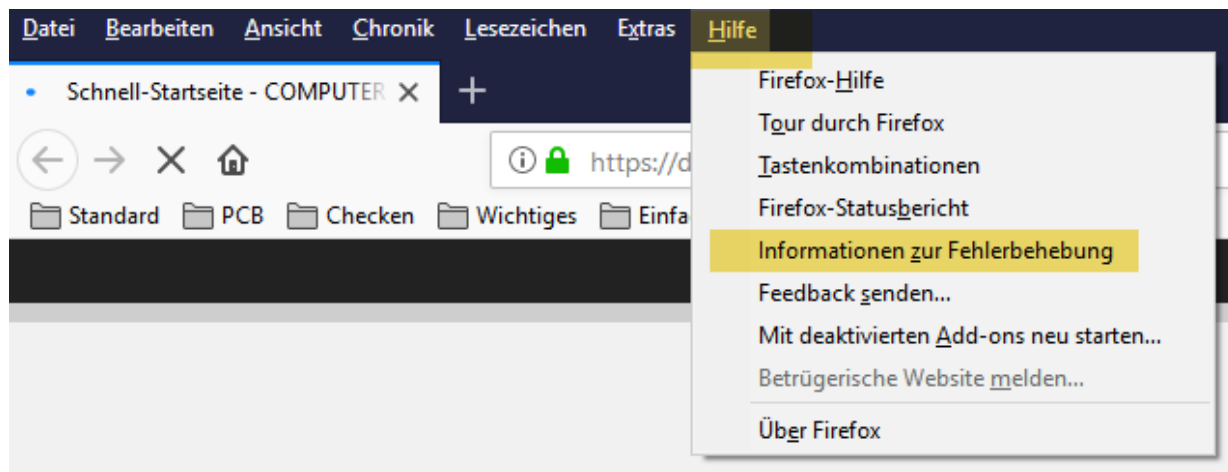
Datei Bearbeiten Ansicht Chronik Lesezeichen Extras Hilfe

Schnell-Startseite - COMPUTER ✕ +

https://d

Standard PCB Checken Wichtiges Einfa

Firefox-Hilfe
Tour durch Firefox
Tastenkombinationen
Firefox-Statusbericht
Informationen zur Fehlerbehebung
Feedback senden...
Mit deaktivierten Add-ons neu starten...
Betrügerische Website melden...
Über Firefox